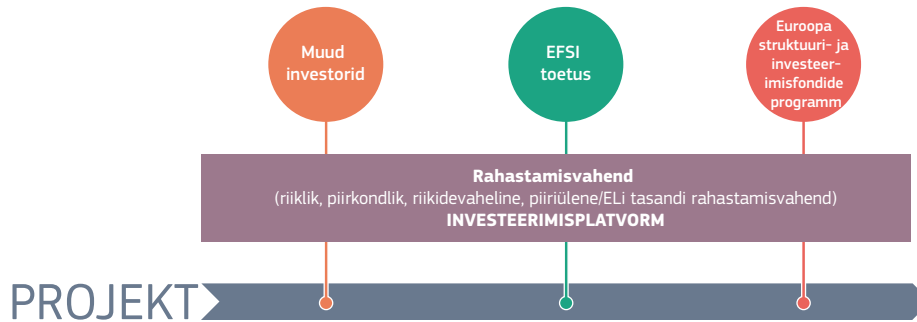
Muud investorid

EFSI toetus

Euroopa struktuuri- ja investeerimisfondide programm

Rahastamisvahend
(riiklik, piirkondlik, riikidevaheline, piiriülene/ELi tasandi rahastamisvahend)
INVESTEERIMISPLATVORM

PROJEKT